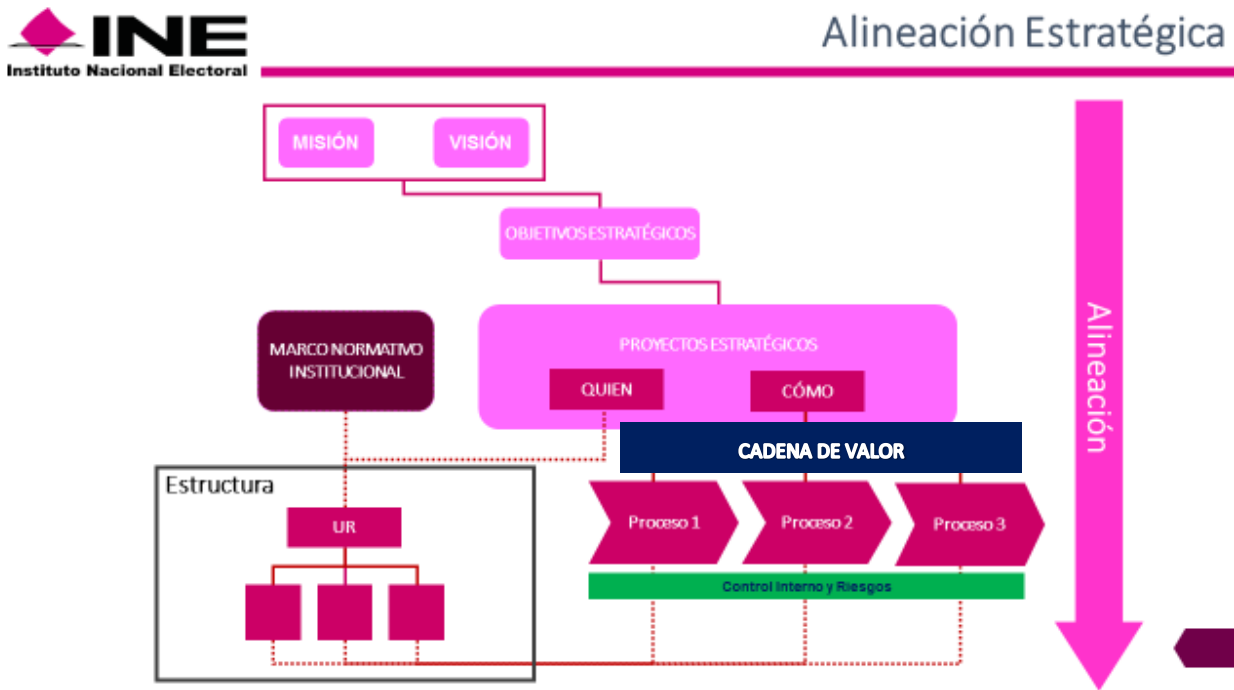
INE
Instituto Nacional Electoral

Alineación Estratégica

MISIÓN
VISIÓN

OBJETIVOS ESTRATÉGICOS

MARCO NORMATIVO INSTITUCIONAL

PROYECTOS ESTRATÉGICOS
QUIEN
CÓMO

CADENA DE VALOR

Estructura
UR

Proceso 1
Proceso 2
Proceso 3

Control Interno y Riesgos

Alineación